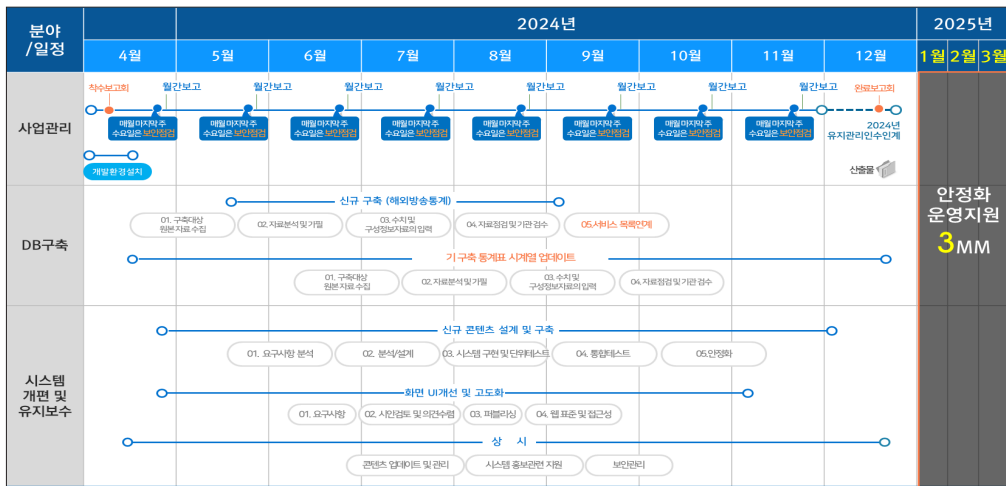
| 분야/일정 | 2024년 | | | | | | | | | 2025년 | | |
|---|---|---|---|---|---|---|---|---|---|---|---|---|
| | 4월 | 5월 | 6월 | 7월 | 8월 | 9월 | 10월 | 11월 | 12월 | 1월 | 2월 | 3월 |
| 사업관리 | 착수보고회 매월 마지막 주 수요일은 보안점검 | 월간보고 매월 마지막 주 수요일은 보안점검 | 월간보고 매월 마지막 주 수요일은 보안점검 | 월간보고 매월 마지막 주 수요일은 보안점검 | 월간보고 매월 마지막 주 수요일은 보안점검 | 월간보고 매월 마지막 주 수요일은 보안점검 | 월간보고 매월 마지막 주 수요일은 보안점검 | 월간보고 매월 마지막 주 수요일은 보안점검 | 월간보고 완료보고회 2024년 유지관리인수인계 | 안정화 운영지원 3MM | | |
| DB구축 | | | | | | | | | | | | |
| 시스템 개편 및 유지보수 | | | | | | | | | | | | |

개발환경설치

산출물

신규 구축 (해외방송통계)

01. 구축대상 원본자료 수집
02. 자료분석 및 가림
03. 수치 및 구성정보자료의 입력
04. 자료점검 및 기관검수
05.서비스 목록인계

기 구축 통계표 시계열 업데이트

01. 구축대상 원본자료 수집
02. 자료분석 및 가림
03. 수치 및 구성정보자료의 입력
04. 자료점검 및 기관검수

신규 콘텐츠 설계 및 구축

01. 요구사항 분석
02. 분석/설계
03. 시스템 구현 및 단위테스트
04. 통합테스트
05.안정화

화면 UI개선 및 고도화

01. 요구사항
02. 사인검토 및 의견수렴
03. 퍼블리싱
04. 웹 표준 및 접근성

상 시

콘텐츠 업데이트 및 관리
시스템 홍보관련 지원
보안관리